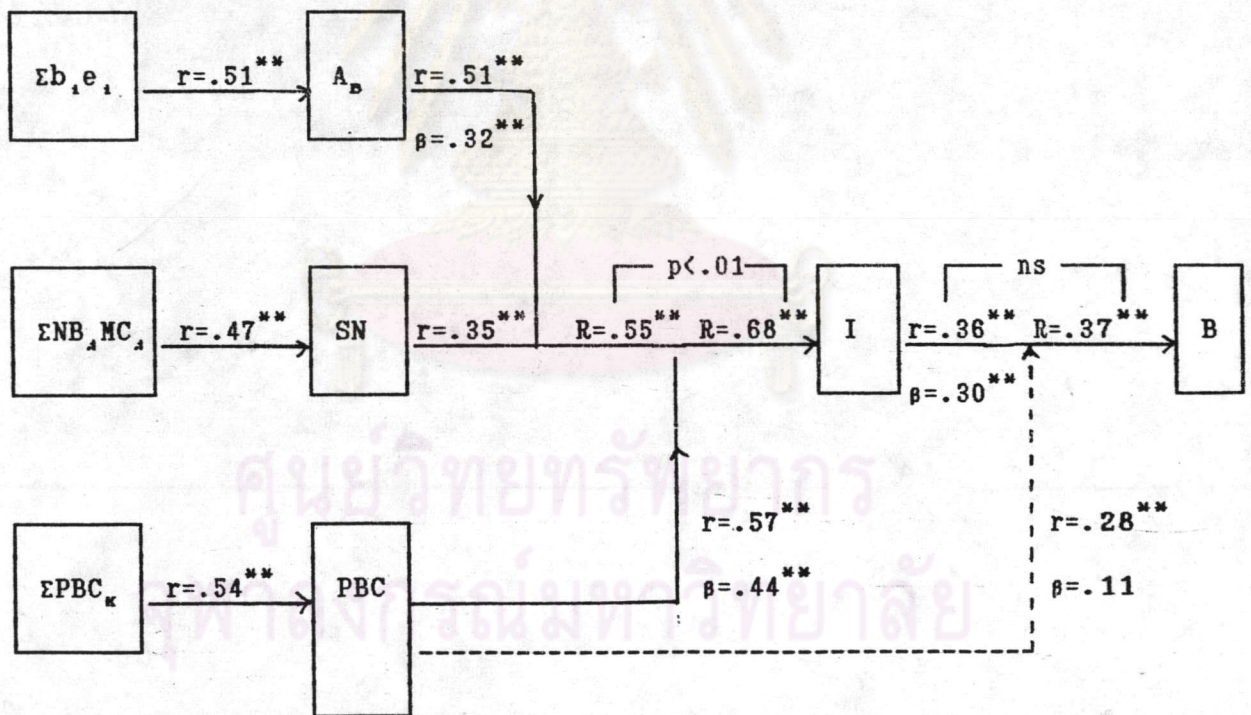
$\Sigma b_i e_i$ $r=.51^{**}$ $A_B$ $r=.51^{**}$ $\beta=.32^{**}$

$\Sigma NB_j MC_j$ $r=.47^{**}$ SN $r=.35^{**}$ $p<.01$ $R=.55^{**}$ $R=.68^{**}$ I ns $r=.36^{**}$ $R=.37^{**}$ B $\beta=.30^{**}$

ศูนย์วิทยทรัพยากร
จุฬาลงกรณ์มหาวิทยาลัย

$\Sigma PBC_k$ $r=.54^{**}$ PBC $r=.57^{**}$ $\beta=.44^{**}$ $r=.28^{**}$ $\beta=.11$